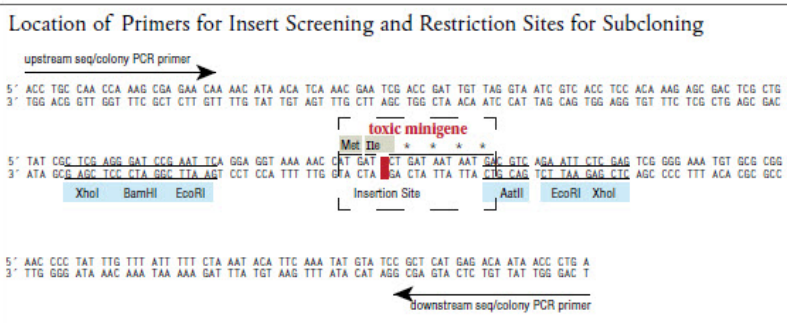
Location of Primers for Insert Screening and Restriction Sites for Subcloning

upstream seq/colony PCR primer

5´ ACC TGC CAA CCA AAG CGA GAA CAA AAC ATA ACA TCA AAC GAA TCG ACC GAT TGT TAG GTA ATC GTC ACC TCC ACA AAG AGC GAC TCG CTG
3´ TGG ACG GTT GGT TTC GCT CTT GTT TTG TAT TGT AGT TTG CTT AGC TGG CTA ACA ATC CAT TAG CAG TGG AGG TGT TTC TCG CTG AGC GAC

toxic minigene

Met Ile * * * *

5´ TAT CGC TCG AGG GAT CCG AAT TCA GGA GGT AAA AAC CAT GAT CT GAT AAT AAT GAC GTC AGA ATT CTC GAG TCG GGG AAA TGT GCG CGG
3´ ATA GCG AGC TCC CTA GGC TTA AGT CCT CCA TTT TTG GTA CTA GA CTA TTA TTA CTG CAG TCT TAA GAG CTC AGC CCC TTT ACA CGC GCC

XhoI BamHI EcoRI Insertion Site AatII EcoRI XhoI

5´ AAC CCC TAT TTG TTT ATT TTT CTA AAT ACA TTC AAA TAT GTA TCC GCT CAT GAG ACA ATA ACC CTG A
3´ TTG GGG ATA AAC AAA TAA AAA GAT TTA TGT AAG TTT ATA CAT AGG CGA GTA CTC TGT TAT TGG GAC T

downstream seq/colony PCR primer